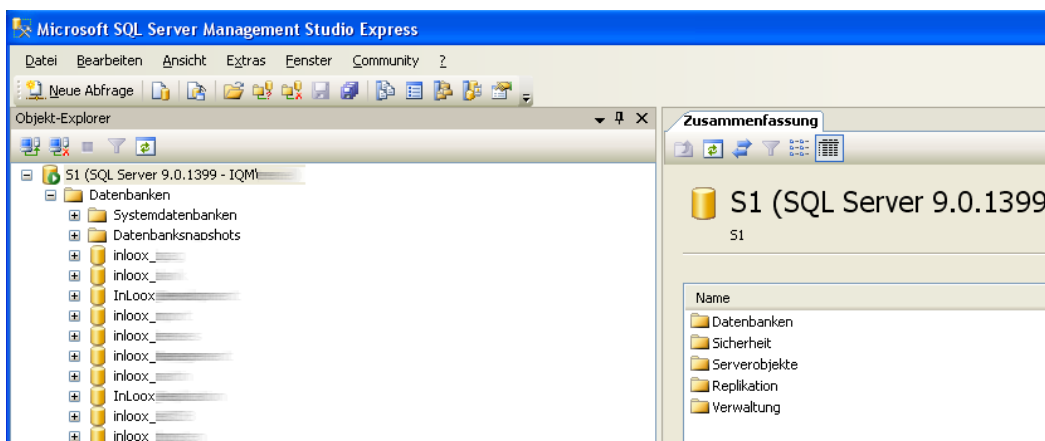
Microsoft SQL Server Management Studio Express

Datei Bearbeiten Ansicht Extras Fenster Community ?

Neue Abfrage

Objekt-Explorer

S1 (SQL Server 9.0.1399 - IQM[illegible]

Datenbanken

Systemdatenbanken

Datenbanksnapshots

inloox_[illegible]

inloox_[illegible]

InLoox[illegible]

inloox_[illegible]

inloox_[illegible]

inloox_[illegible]

inloox_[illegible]

InLoox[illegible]

inloox_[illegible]

inloox_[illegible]

Zusammenfassung

S1 (SQL Server 9.0.1399

S1

Name

Datenbanken

Sicherheit

Serverobjekte

Replikation

Verwaltung